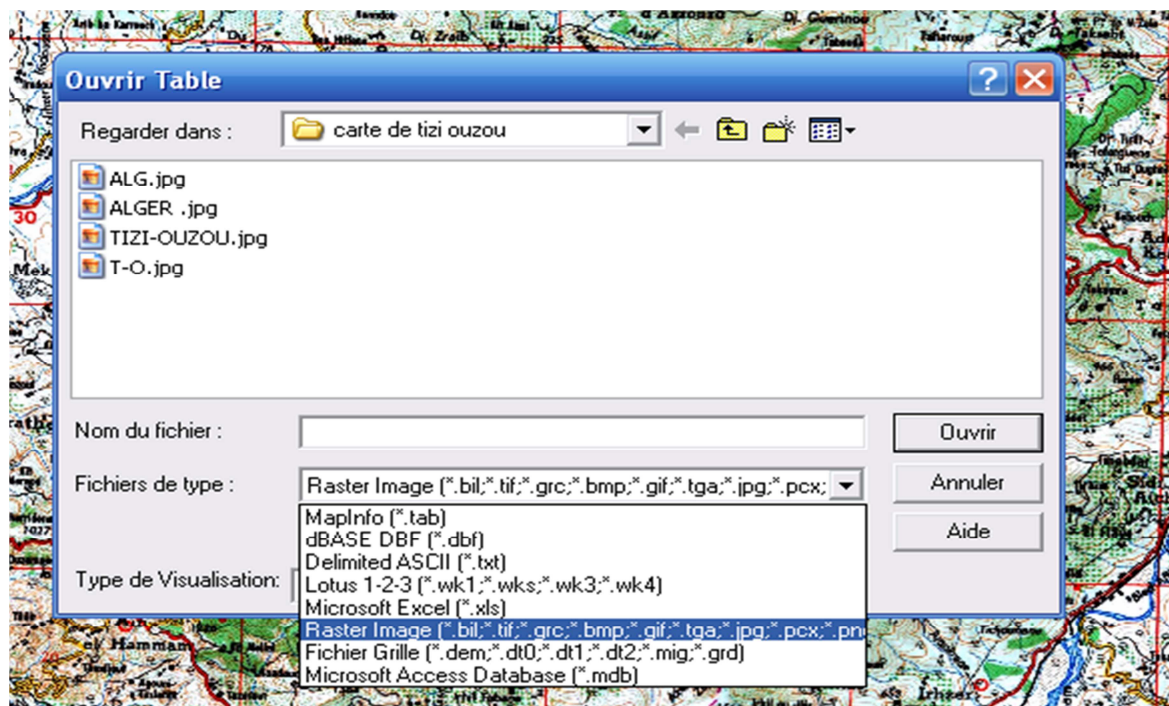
Ouvrir Table

Regarder dans : carte de tizi ouzou

ALG.jpg
ALGER .jpg
TIZI-OUZOU.jpg
T-O.jpg

Nom du fichier :

Ouvrir

Fichiers de type : Raster Image (*.bil;*.tif;*.grc;*.bmp;*.gif;*.tga;*.jpg;*.pcx;

Annuler

Aide

MapInfo (*.tab)
dBASE DBF (*.dbf)
Delimited ASCII (*.txt)
Lotus 1-2-3 (*.wk1;*.wks;*.wk3;*.wk4)
Microsoft Excel (*.xls)
Raster Image (*.bil;*.tif;*.grc;*.bmp;*.gif;*.tga;*.jpg;*.pcx;*.pn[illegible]
Fichier Grille (*.dem;*.dt0;*.dt1;*.dt2;*.mig;*.grd)
Microsoft Access Database (*.mdb)

Type de Visualisation: